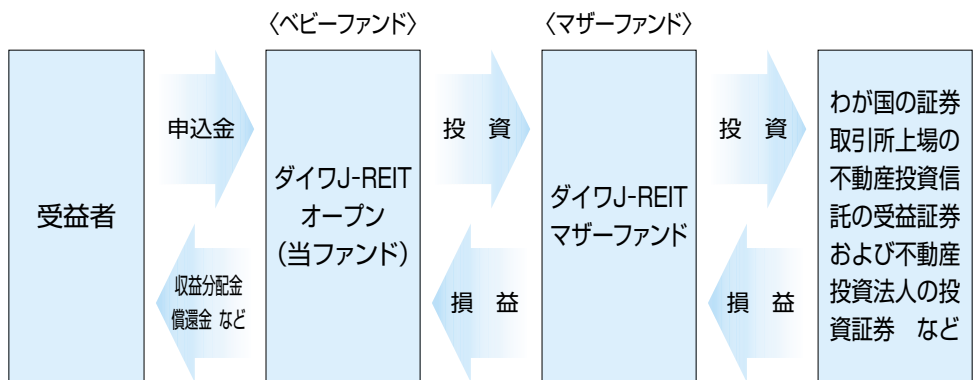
〈ベビーファンド〉

〈マザーファンド〉

受益者

申込金

収益分配金
償還金 など

ダイワJ-REIT
オープン
（当ファンド）

投 資

損 益

ダイワJ-REIT
マザーファンド

投 資

損 益

わが国の証券取引所上場の不動産投資信託の受益証券および不動産投資法人の投資証券 など